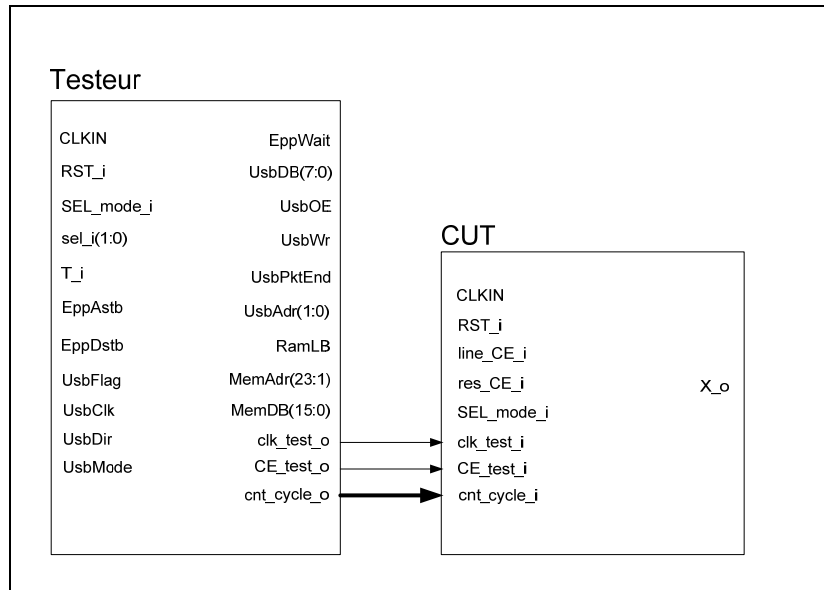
Testeur

CLKIN
RST_i
SEL_mode_i
sel_i(1:0)
T_i
EppAstb
EppDstb
UsbFlag
UsbClk
UsbDir
UsbMode

EppWait
UsbDB(7:0)
UsbOE
UsbWr
UsbPktEnd
UsbAdr(1:0)
RamLB
MemAdr(23:1)
MemDB(15:0)
clk_test_o
CE_test_o
cnt_cycle_o

CUT

CLKIN
RST_i
line_CE_i
res_CE_i
SEL_mode_i
clk_test_i
CE_test_i
cnt_cycle_i

X_o